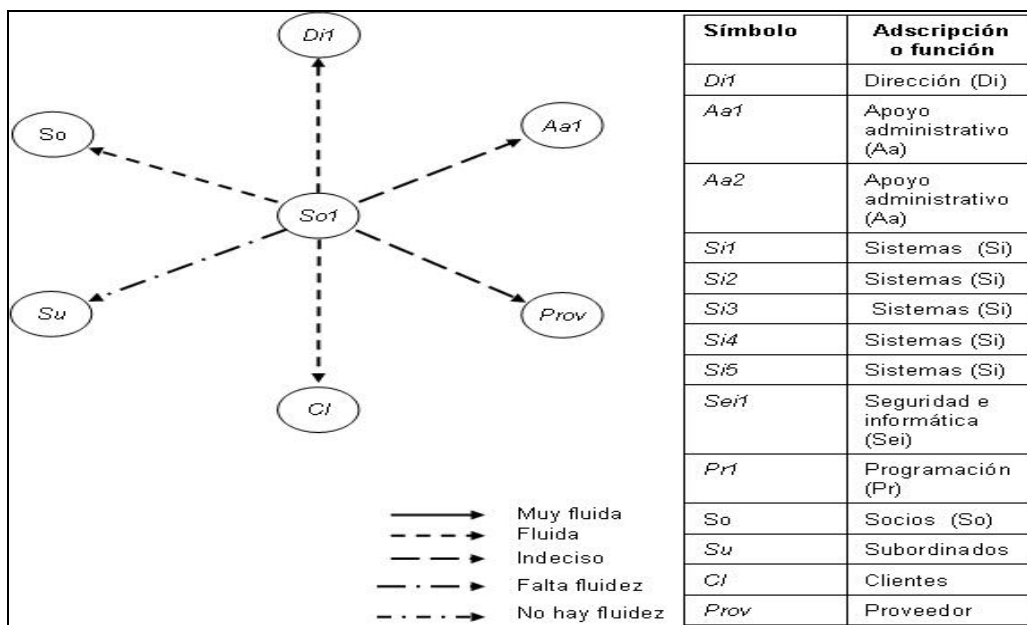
Di1

So

Aa1

So1

Su

Prov

Cl

Muy fluida
Fluida
Indeciso
Falta fluidez
No hay fluidez

| Símbolo | Adscripción o función |
|---|---|
| Di1 | Dirección (Di) |
| Aa1 | Apoyo administrativo (Aa) |
| Aa2 | Apoyo administrativo (Aa) |
| Si1 | Sistemas (Si) |
| Si2 | Sistemas (Si) |
| Si3 | Sistemas (Si) |
| Si4 | Sistemas (Si) |
| Si5 | Sistemas (Si) |
| Sei1 | Seguridad e informática (Sei) |
| Pr1 | Programación (Pr) |
| So | Socios (So) |
| Su | Subordinados |
| Cl | Clientes |
| Prov | Proveedor |